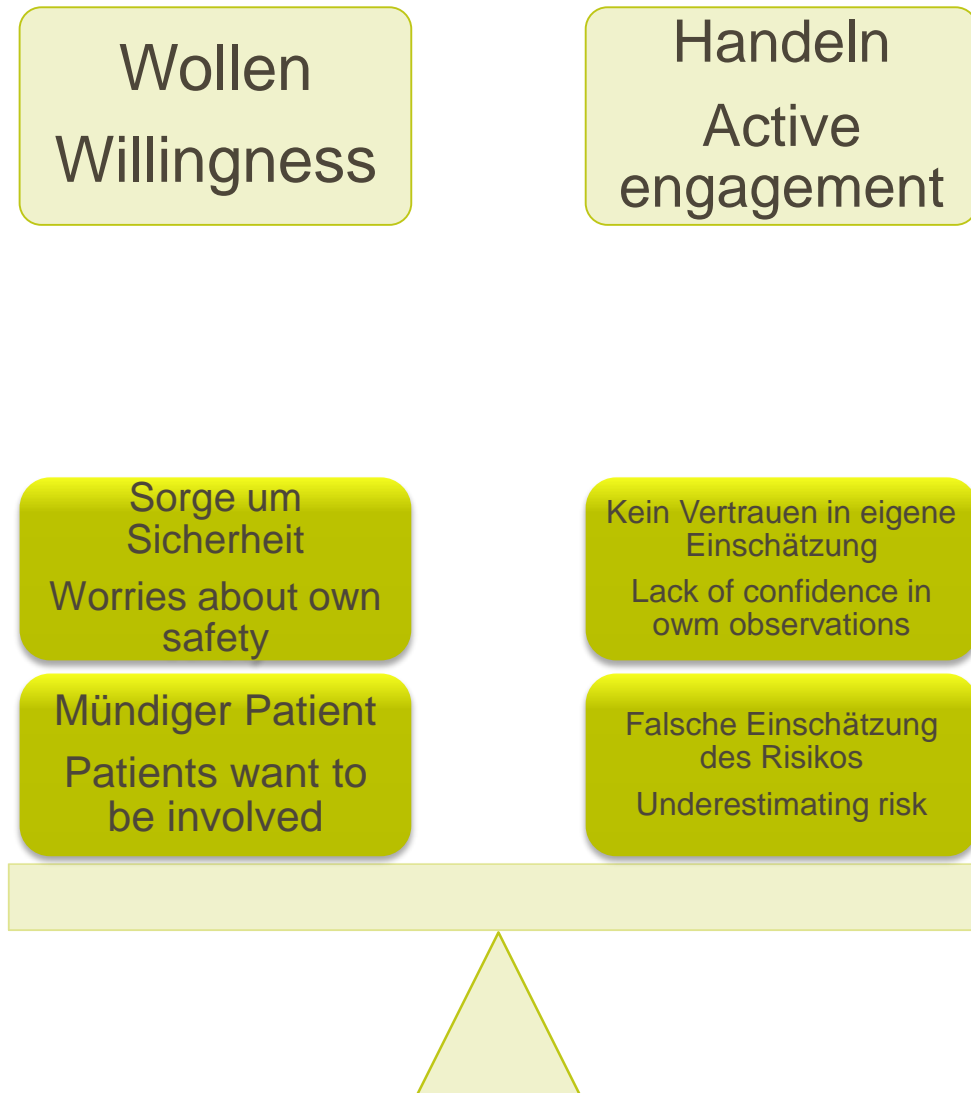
Wollen
Willingness

Handeln
Active engagement

Sorge um Sicherheit
Worries about own safety

Kein Vertrauen in eigene Einschätzung
Lack of confidence in owm observations

Mündiger Patient
Patients want to be involved

Falsche Einschätzung des Risikos
Underestimating risk